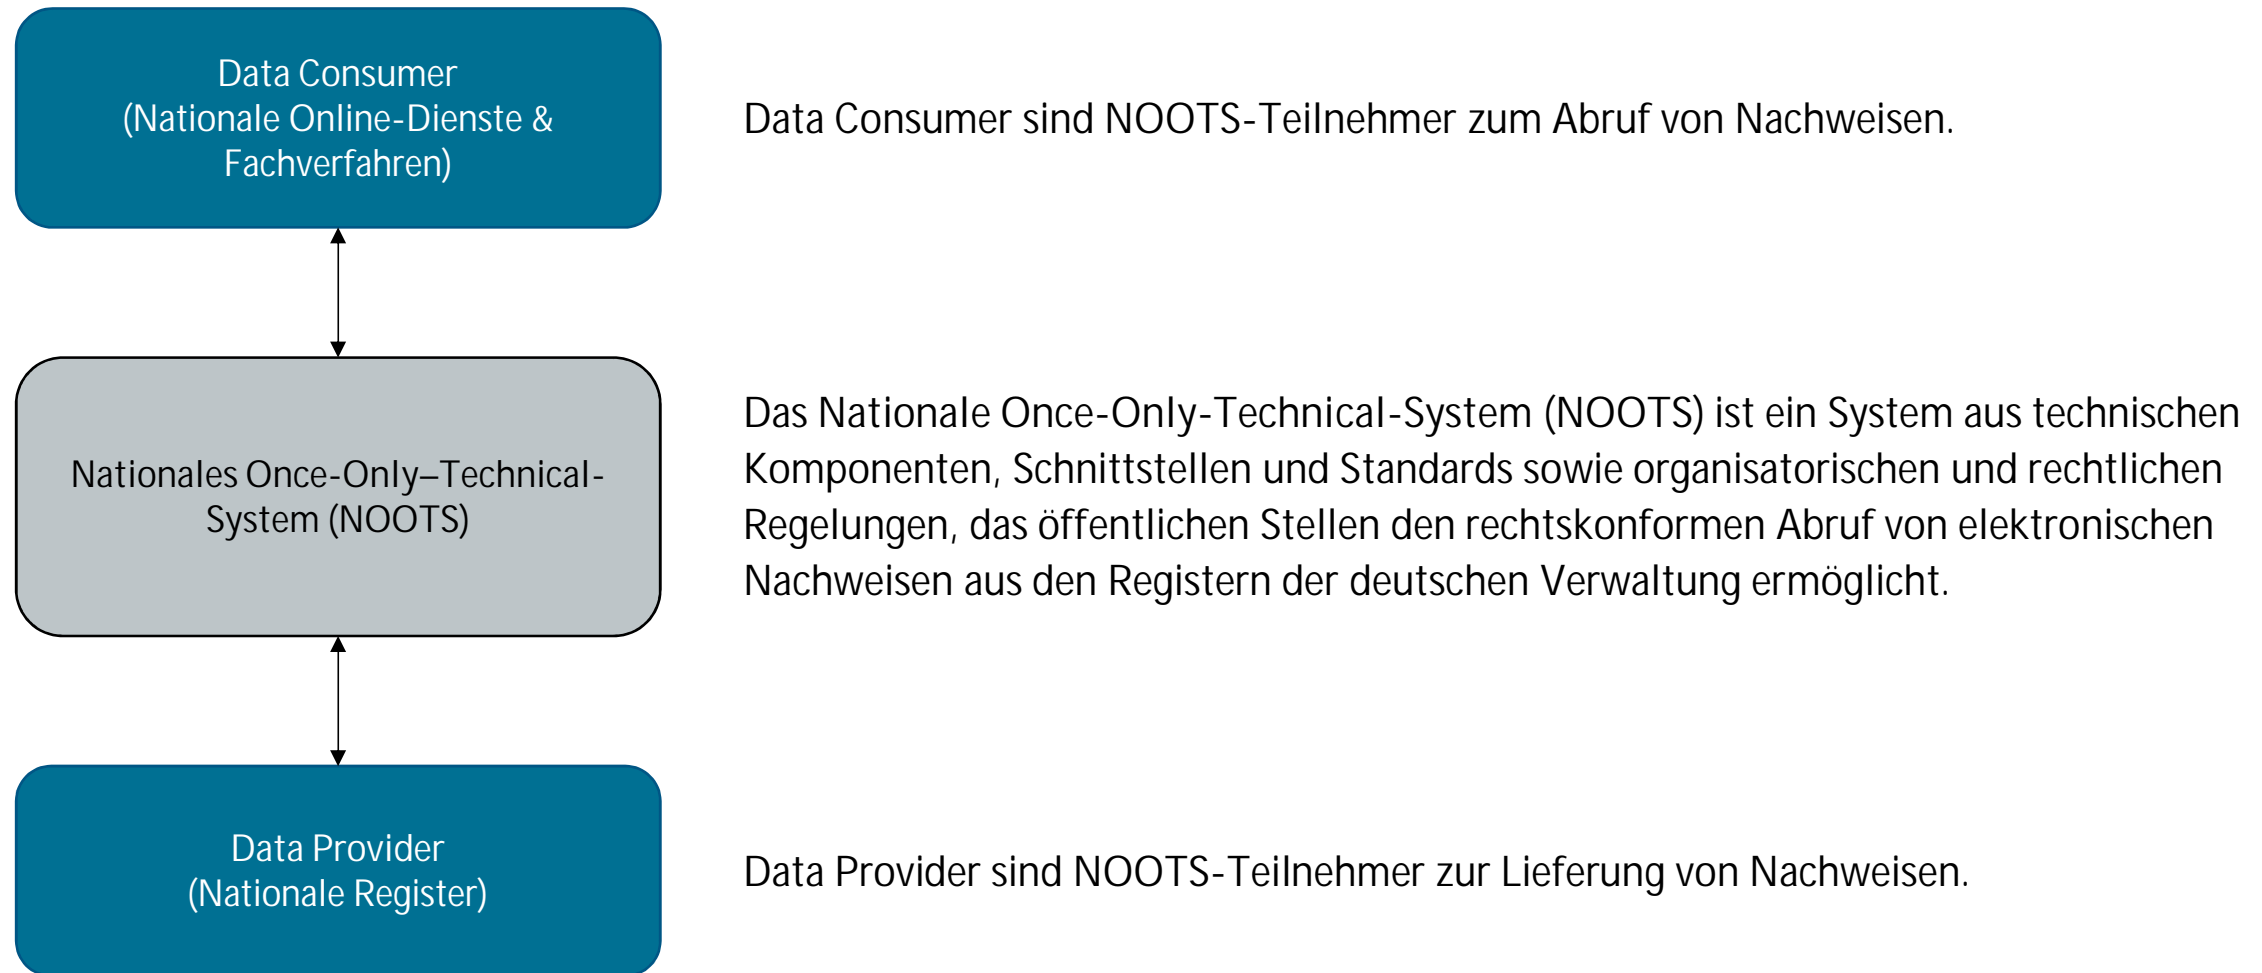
Data Consumer
(Nationale Online-Dienste & Fachverfahren)

Data Consumer sind NOOTS-Teilnehmer zum Abruf von Nachweisen.

Nationales Once-Only–Technical-System (NOOTS)

Das Nationale Once-Only-Technical-System (NOOTS) ist ein System aus technischen Komponenten, Schnittstellen und Standards sowie organisatorischen und rechtlichen Regelungen, das öffentlichen Stellen den rechtskonformen Abruf von elektronischen Nachweisen aus den Registern der deutschen Verwaltung ermöglicht.

Data Provider
(Nationale Register)

Data Provider sind NOOTS-Teilnehmer zur Lieferung von Nachweisen.